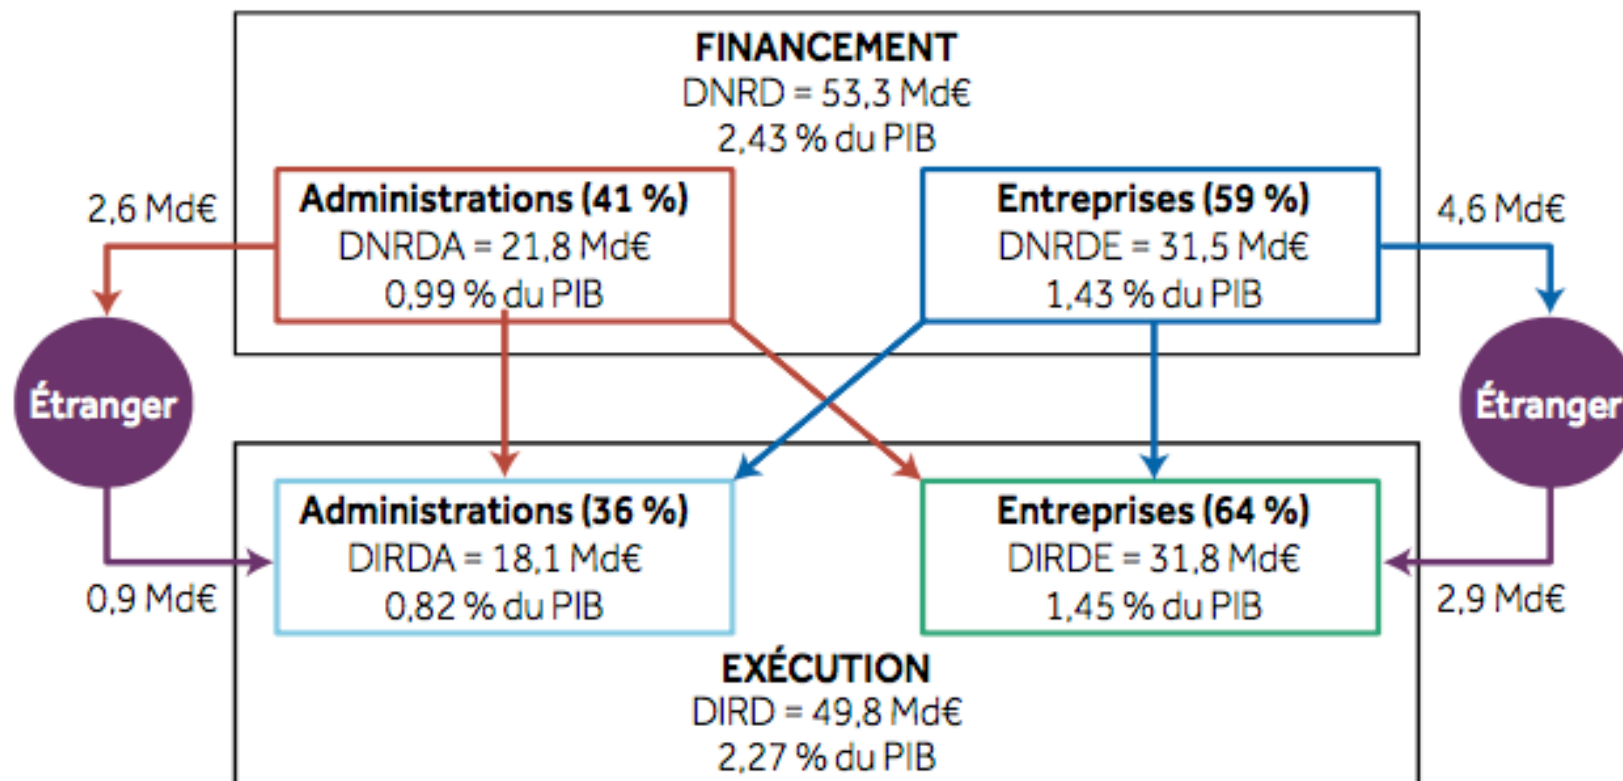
FINANCEMENT
DNRD = 53,3 Md€
2,43 % du PIB

2,6 Md€

Administrations (41 %)
DNRDA = 21,8 Md€
0,99 % du PIB

Entreprises (59 %)
DNRDE = 31,5 Md€
1,43 % du PIB

4,6 Md€

Étranger

Étranger

Administrations (36 %)
DIRDA = 18,1 Md€
0,82 % du PIB

Entreprises (64 %)
DIRDE = 31,8 Md€
1,45 % du PIB

0,9 Md€

2,9 Md€

EXÉCUTION
DIRD = 49,8 Md€
2,27 % du PIB